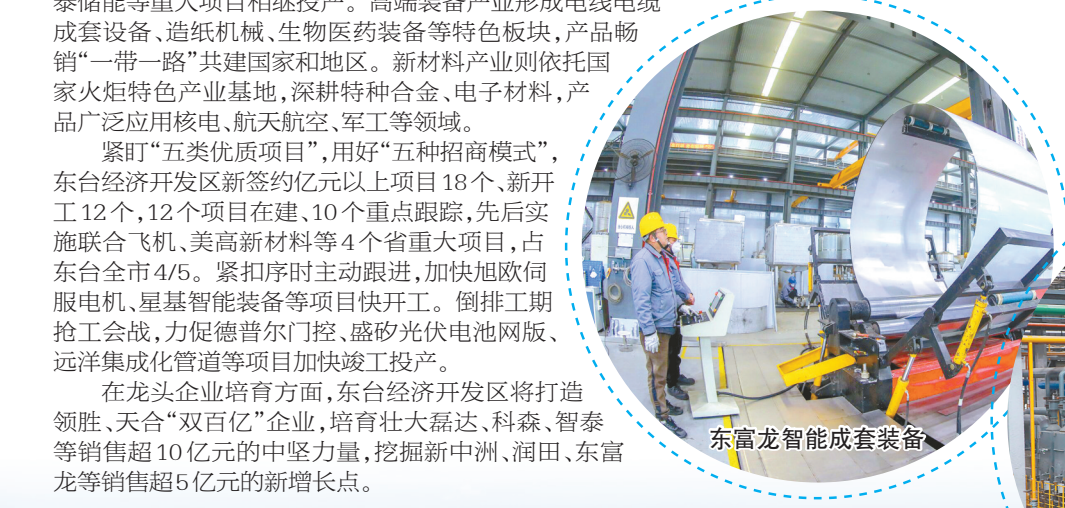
泰储能等重大项目相继投产。高端装备产业形成电线电缆成套设备、造纸机械、生物医药装备等特色板块，产品畅销“一带一路”共建国家和地区。新材料产业则依托国家火炬特色产业基地，深耕特种合金、电子材料，产品广泛应用核电、航天航空、军工等领域。

紧盯“五类优质项目”，用好“五种招商模式”，东台经济开发区新签约亿元以上项目18个、新开工12个，12个项目在建、10个重点跟踪，先后实施联合飞机、美高新材料等4个省重大项目，占东台全市4/5。紧扣序时主动跟进，加快旭欧伺服电机、星基智能装备等项目快开工。倒排工期抢工会战，力促德普尔门控、盛矽光伏电池网版、远洋集成化管道等项目加快竣工投产。

在龙头企业培育方面，东台经济开发区将打造领胜、天合“双百亿”企业，培育壮大磊达、科森、智泰等销售超10亿元的中坚力量，挖掘新中洲、润田、东富龙等销售超5亿元的新增长点。

东富龙智能成套装备